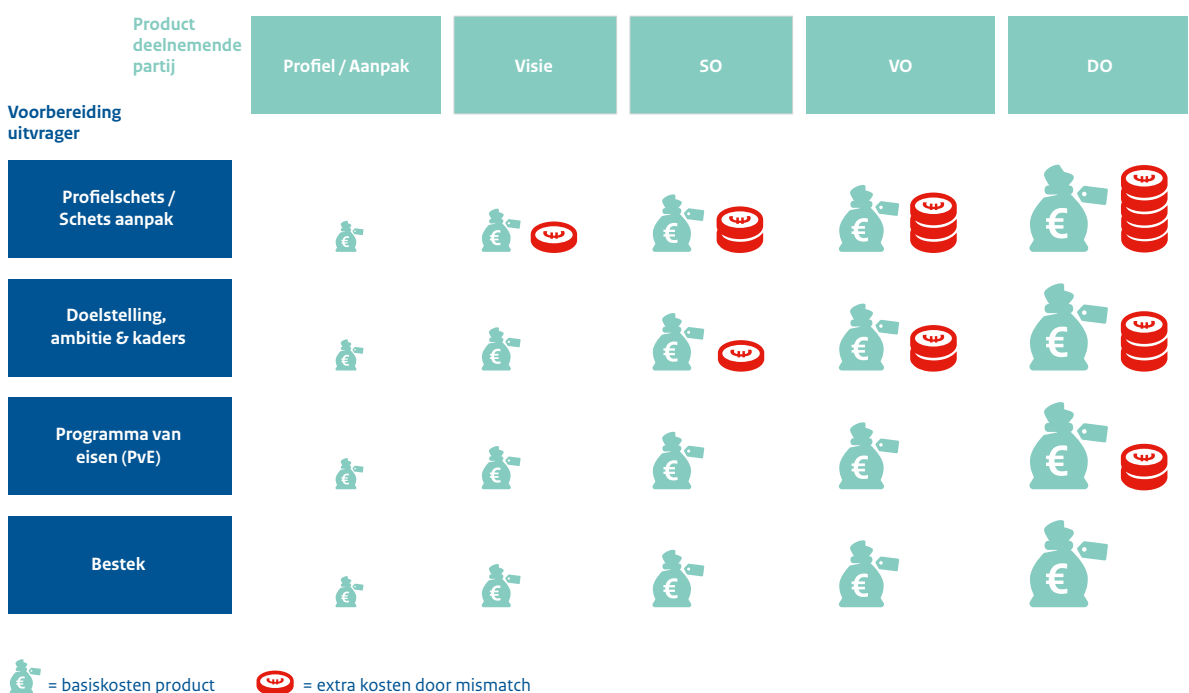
Product deelnemende partij

| Voorbereiding uitvrager | Profiel / Aanpak | Visie | SO | VO | DO |
|---|---|---|---|---|---|
| Profielschets / Schets aanpak | € | € | € | € | € |
| Doelstelling, ambitie & kaders | € | € | € | € | € |
| Programma van eisen (PvE) | € | € | € | € | € |
| Bestek | € | € | € | € | € |

€ = basiskosten product
= extra kosten door mismatch